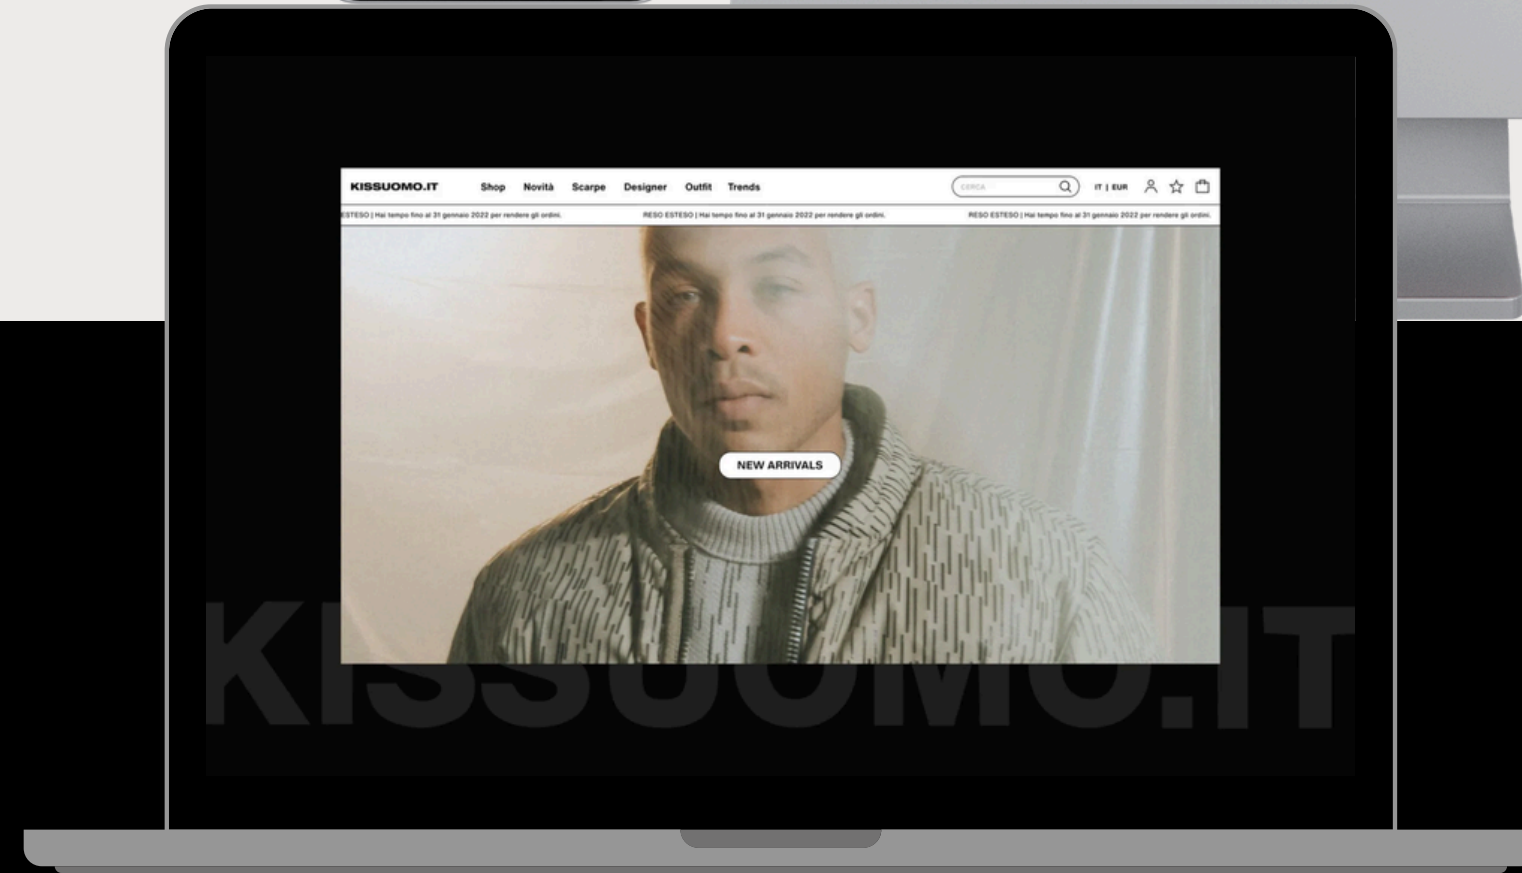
KISSUOMO.IT Shop Novità Scarpe Designer Outfit Trends

CERCA

IT | EUR

ESTESO | Hai tempo fino al 31 gennaio 2022 per rendere gli ordini. RESO ESTESO | Hai tempo fino al 31 gennaio 2022 per rendere gli ordini. RESO ESTESO | Hai tempo fino al 31 gennaio 2022 per rendere gli ordini.

NEW ARRIVALS

KISSUOMO.IT